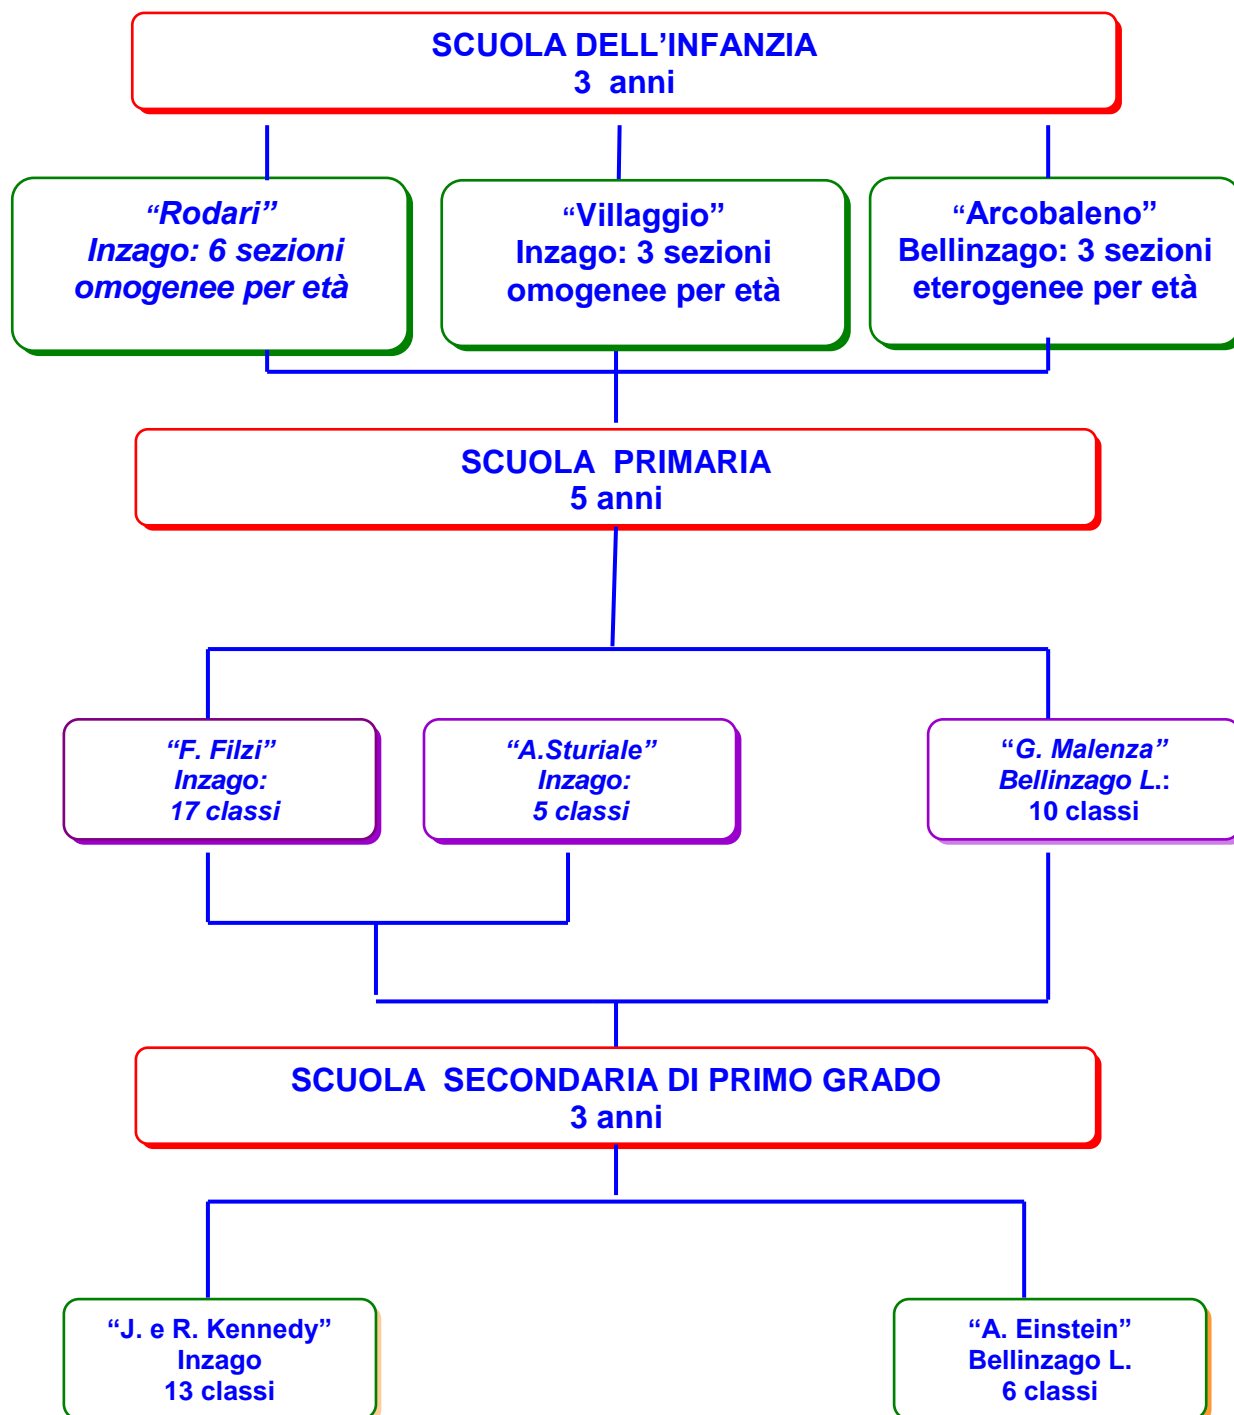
SCUOLA DELL’INFANZIA
3 anni

“Rodari”
Inzago: 6 sezioni
omogenee per età

“Villaggio”
Inzago: 3 sezioni
omogenee per età

“Arcobaleno”
Bellinzago: 3 sezioni
eterogenee per età

SCUOLA PRIMARIA
5 anni

“F. Filzi”
Inzago:
17 classi

“A.Sturiale”
Inzago:
5 classi

“G. Malenza”
Bellinzago L.:
10 classi

SCUOLA SECONDARIA DI PRIMO GRADO
3 anni

“J. e R. Kennedy”
Inzago
13 classi

“A. Einstein”
Bellinzago L.
6 classi